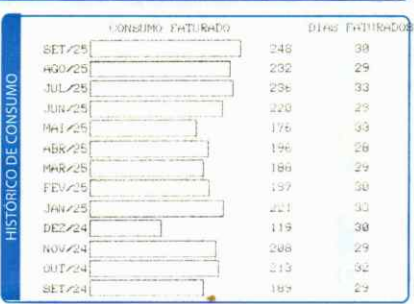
HISTÓRICO DE CONSUMO

| | CONSUMO FATURADO | DIAS FATURADOS |
|---|---|---|
| SET/25 | 248 | 30 |
| AGO/25 | 232 | 29 |
| JUL/25 | 236 | 33 |
| JUN/25 | 220 | 29 |
| MAI/25 | 176 | 33 |
| ABR/25 | 196 | 28 |
| MAR/25 | 186 | 29 |
| FEV/25 | 197 | 30 |
| JAN/25 | 221 | 33 |
| DEZ/24 | 119 | 30 |
| NOV/24 | 208 | 29 |
| OUT/24 | 213 | 32 |
| SET/24 | 189 | 29 |